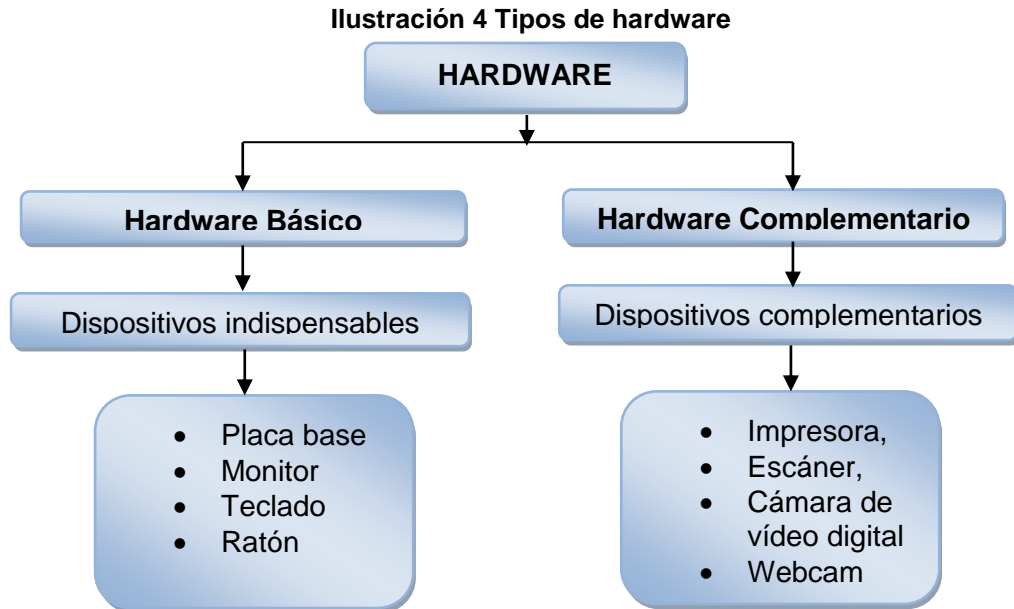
**Ilustración 4 Tipos de hardware**

HARDWARE

Hardware Básico

Dispositivos indispensables

- Placa base
- Monitor
- Teclado
- Ratón

Hardware Complementario

Dispositivos complementarios

- Impresora,
- Escáner,
- Cámara de vídeo digital
- Webcam